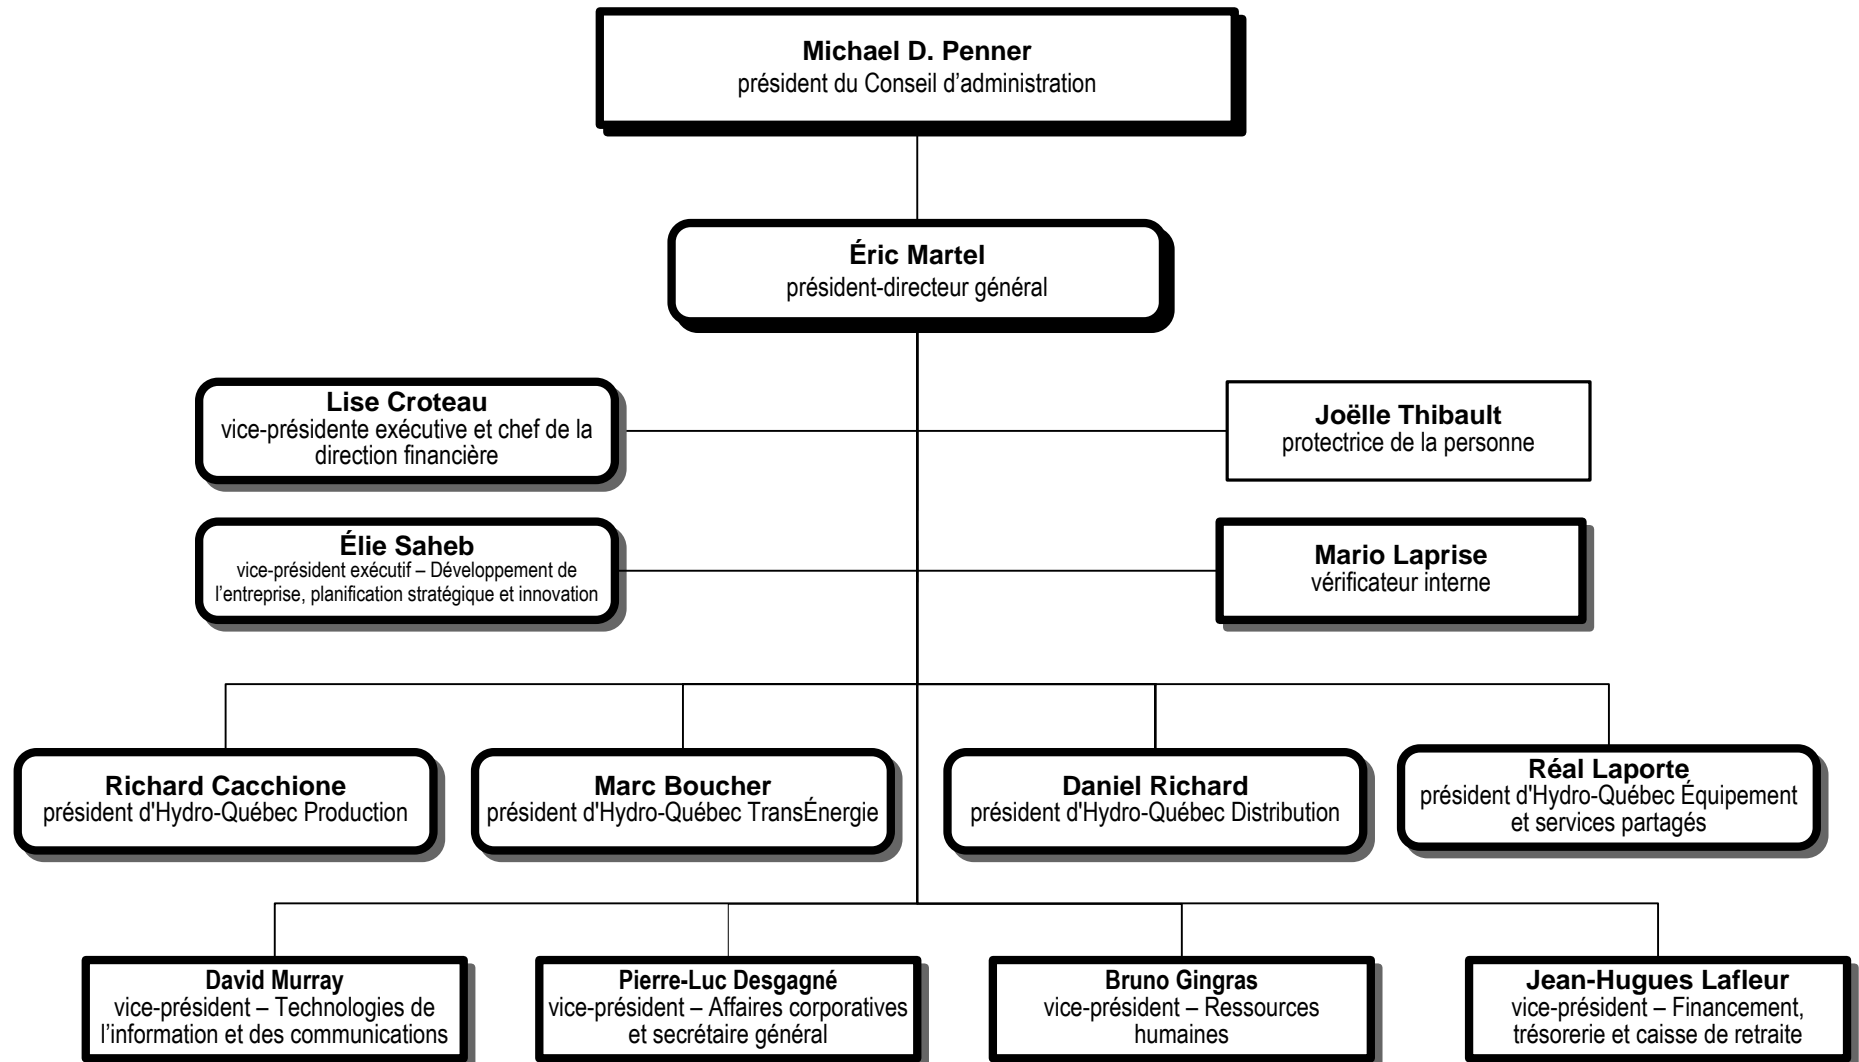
Michael D. Penner
président du Conseil d’administration

Éric Martel
président-directeur général

Lise Croteau
vice-présidente exécutive et chef de la direction financière

Joëlle Thibault
protectrice de la personne

Élie Saheb
vice-président exécutif – Développement de l’entreprise, planification stratégique et innovation

Mario Laprise
vérificateur interne

Richard Cacchione
président d'Hydro-Québec Production

Marc Boucher
président d'Hydro-Québec TransÉnergie

Daniel Richard
président d'Hydro-Québec Distribution

Réal Laporte
président d'Hydro-Québec Équipement et services partagés

David Murray
vice-président – Technologies de l’information et des communications

Pierre-Luc Desgagné
vice-président – Affaires corporatives et secrétaire général

Bruno Gingras
vice-président – Ressources humaines

Jean-Hugues Lafleur
vice-président – Financement, trésorerie et caisse de retraite